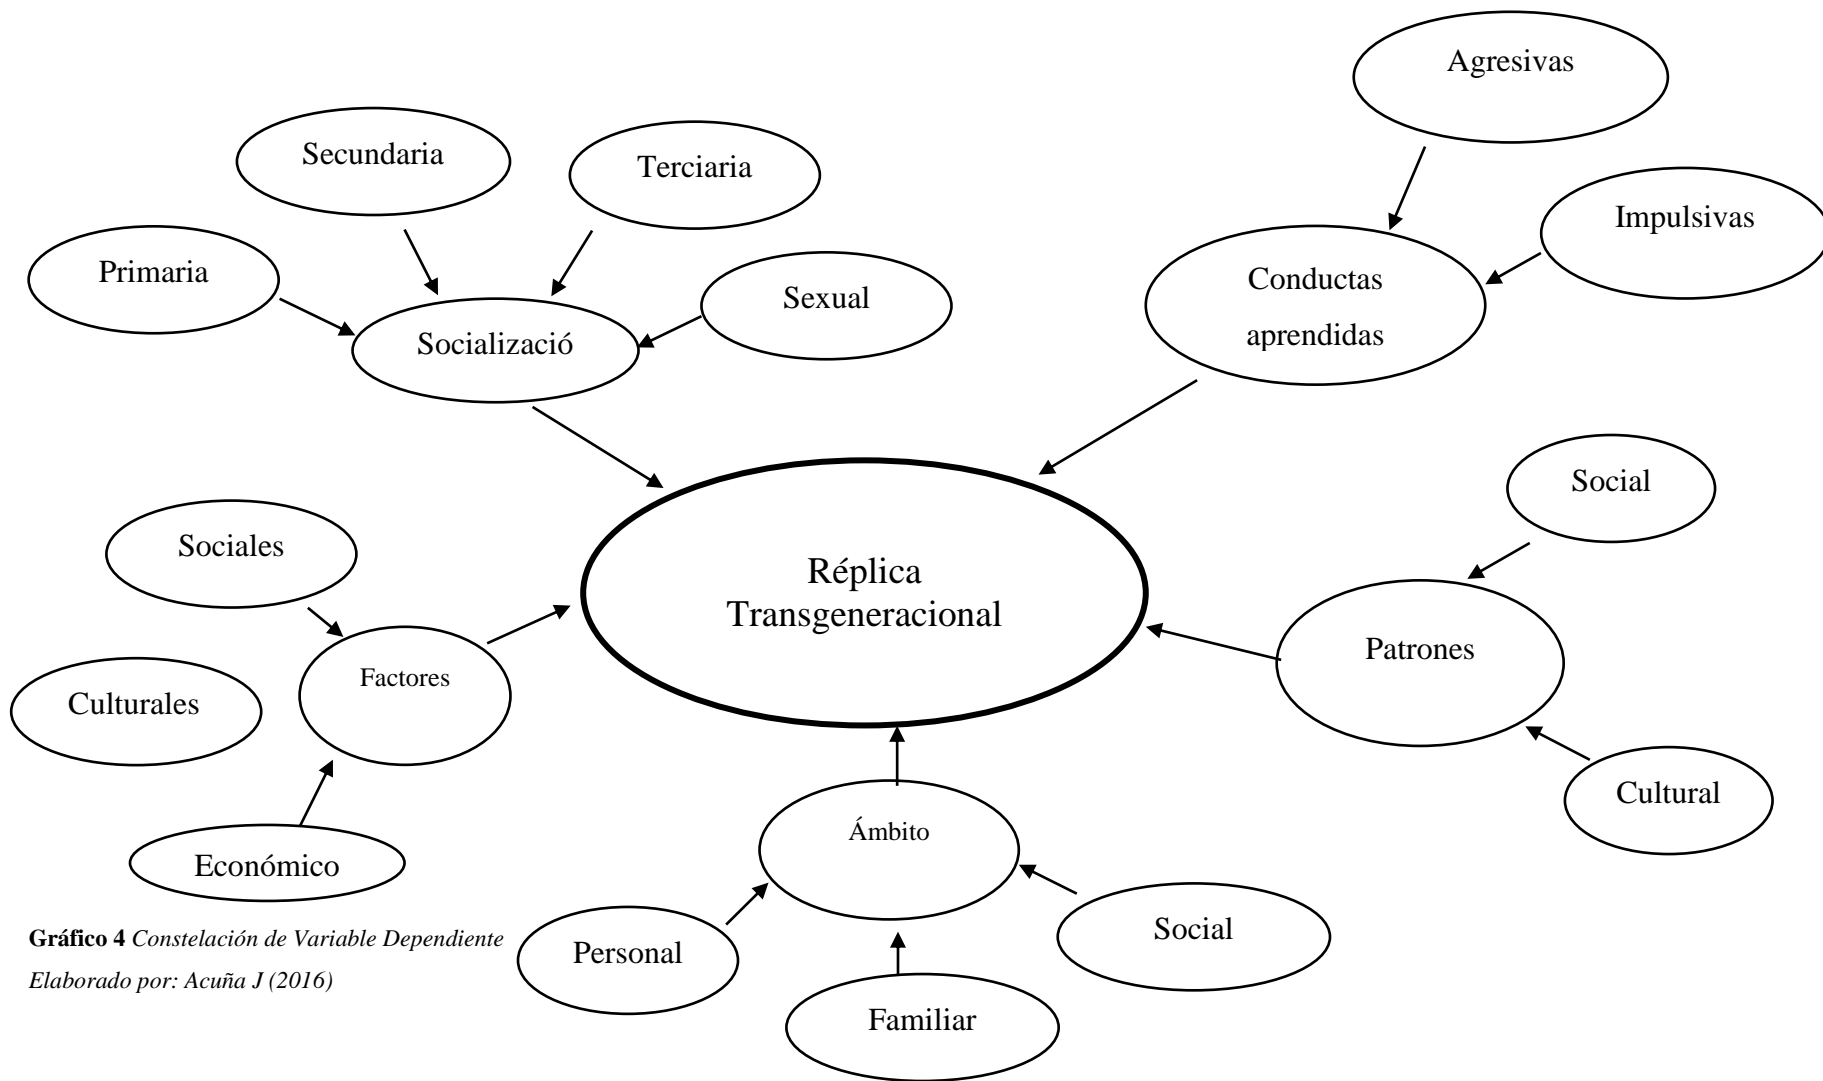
Agresivas

Secundaria

Terciaria

Impulsivas

Primaria

Sexual

Conductas aprendidas

Socializació

Social

Sociales

Réplica Transgeneracional

Patrones

Factores

Culturales

Cultural

Ámbito

Económico

Social

Personal

Familiar

**Gráfico 4** *Constelación de Variable Dependiente*

*Elaborado por: Acuña J (2016)*